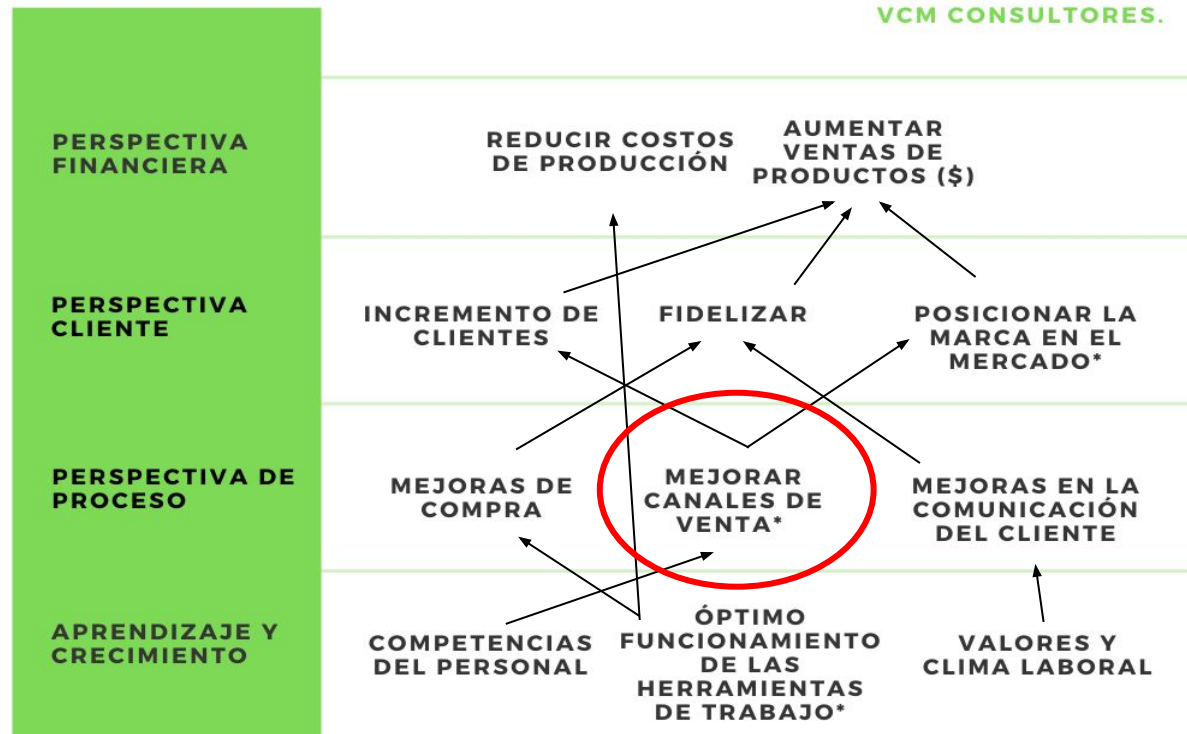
VCM CONSULTORES.

PERSPECTIVA FINANCIERA

REDUCIR COSTOS DE PRODUCCIÓN

AUMENTAR VENTAS DE PRODUCTOS ($)

PERSPECTIVA CLIENTE

INCREMENTO DE CLIENTES

FIDELIZAR

POSICIONAR LA MARCA EN EL MERCADO*

PERSPECTIVA DE PROCESO

MEJORAS DE COMPRA

MEJORAR CANALES DE VENTA*

MEJORAS EN LA COMUNICACIÓN DEL CLIENTE

APRENDIZAJE Y CRECIMIENTO

COMPETENCIAS DEL PERSONAL

ÓPTIMO FUNCIONAMIENTO DE LAS HERRAMIENTAS DE TRABAJO*

VALORES Y CLIMA LABORAL